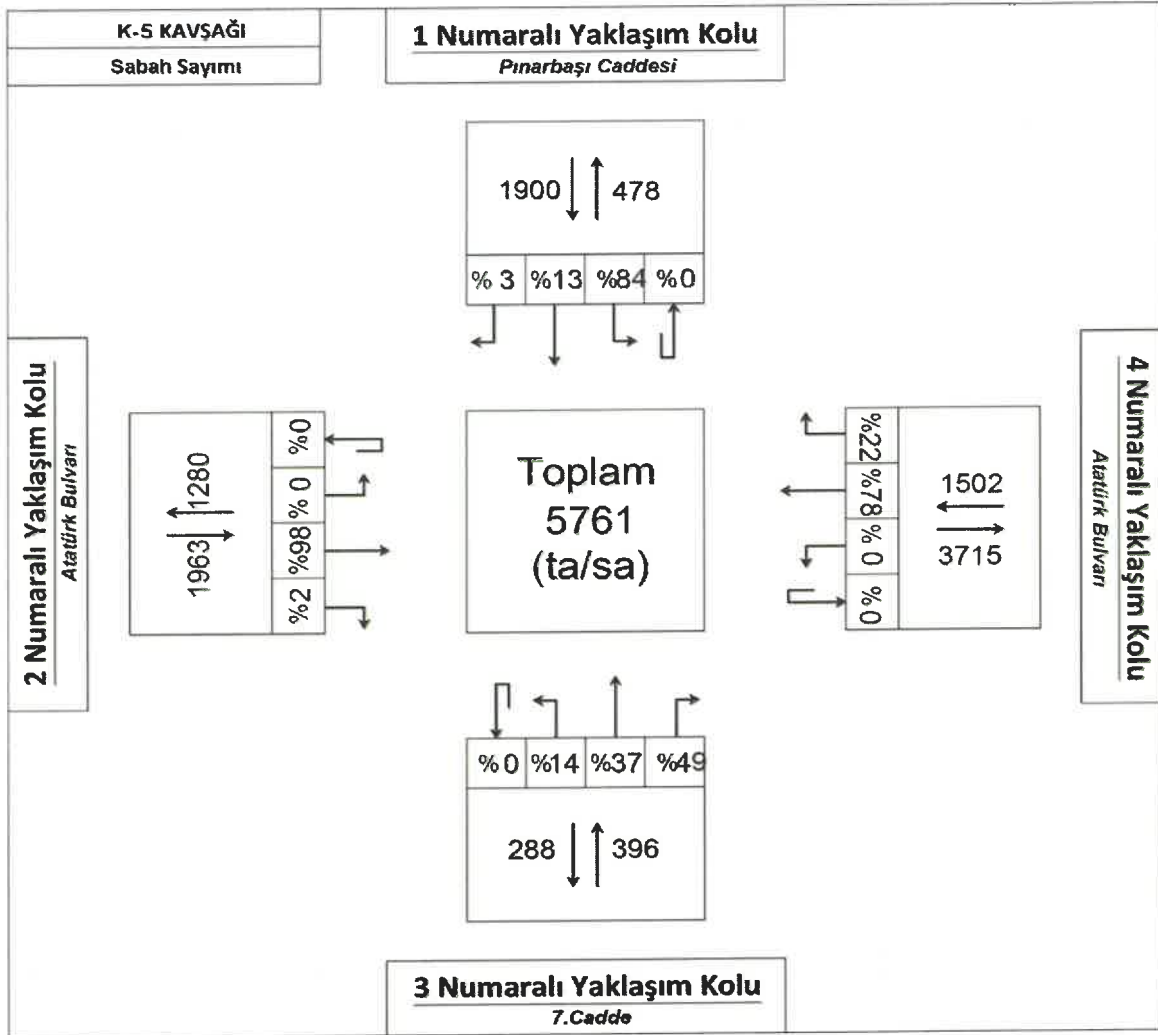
K-5 KAVŞAĞI
Sabah Sayımı

1 Numaralı Yaklaşım Kolu
Pınarbaşı Caddesi

1900 478

| % 3 | %13 | %84 | %0 |
|---|---|---|---|

2 Numaralı Yaklaşım Kolu
Atatürk Bulvarı

1280
1963

| %0 |
|---|
| % 0 |
| %98 |
| %2 |

Toplam
5761
(ta/sa)

| %22 |
|---|
| %78 |
| % 0 |
| % 0 |

1502
3715

4 Numaralı Yaklaşım Kolu
Atatürk Bulvarı

| % 0 | %14 | %37 | %49 |
|---|---|---|---|

288 396

3 Numaralı Yaklaşım Kolu
7.Cadde